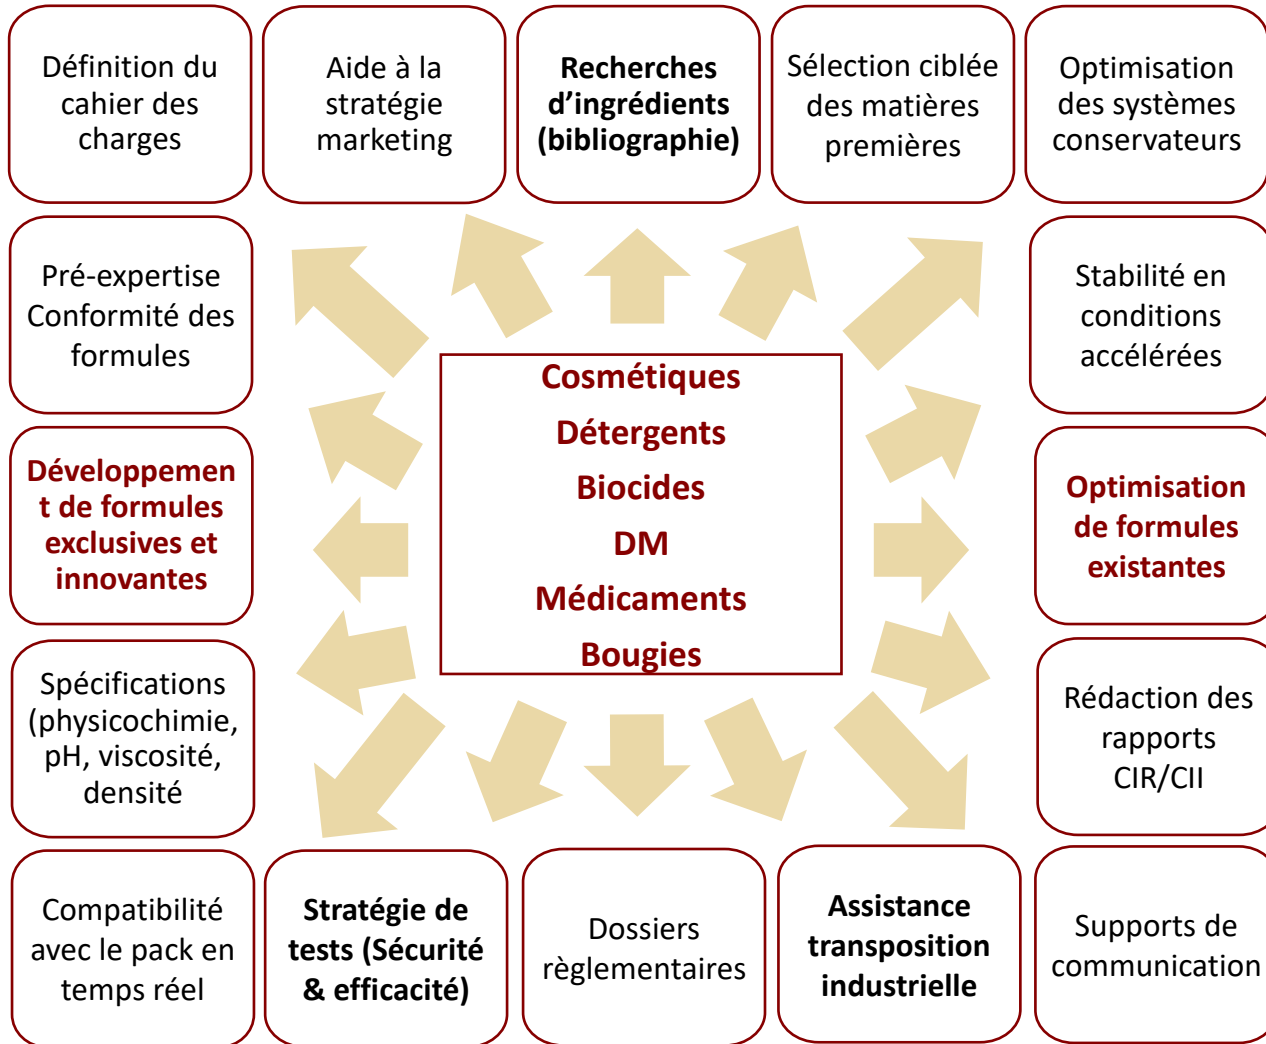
Définition du cahier des charges

Aide à la stratégie marketing

Recherches d'ingrédients (bibliographie)

Sélection ciblée des matières premières

Optimisation des systèmes conservateurs

Pré-expertise Conformité des formules

Cosmétiques
Détergents
Biocides
DM
Médicaments
Bougies

Stabilité en conditions accélérées

Développement de formules exclusives et innovantes

Optimisation de formules existantes

Spécifications (physicochimie, pH, viscosité, densité

Rédaction des rapports CIR/CII

Compatibilité avec le pack en temps réel

Stratégie de tests (Sécurité & efficacité)

Dossiers règlementaires

Assistance transposition industrielle

Supports de communication